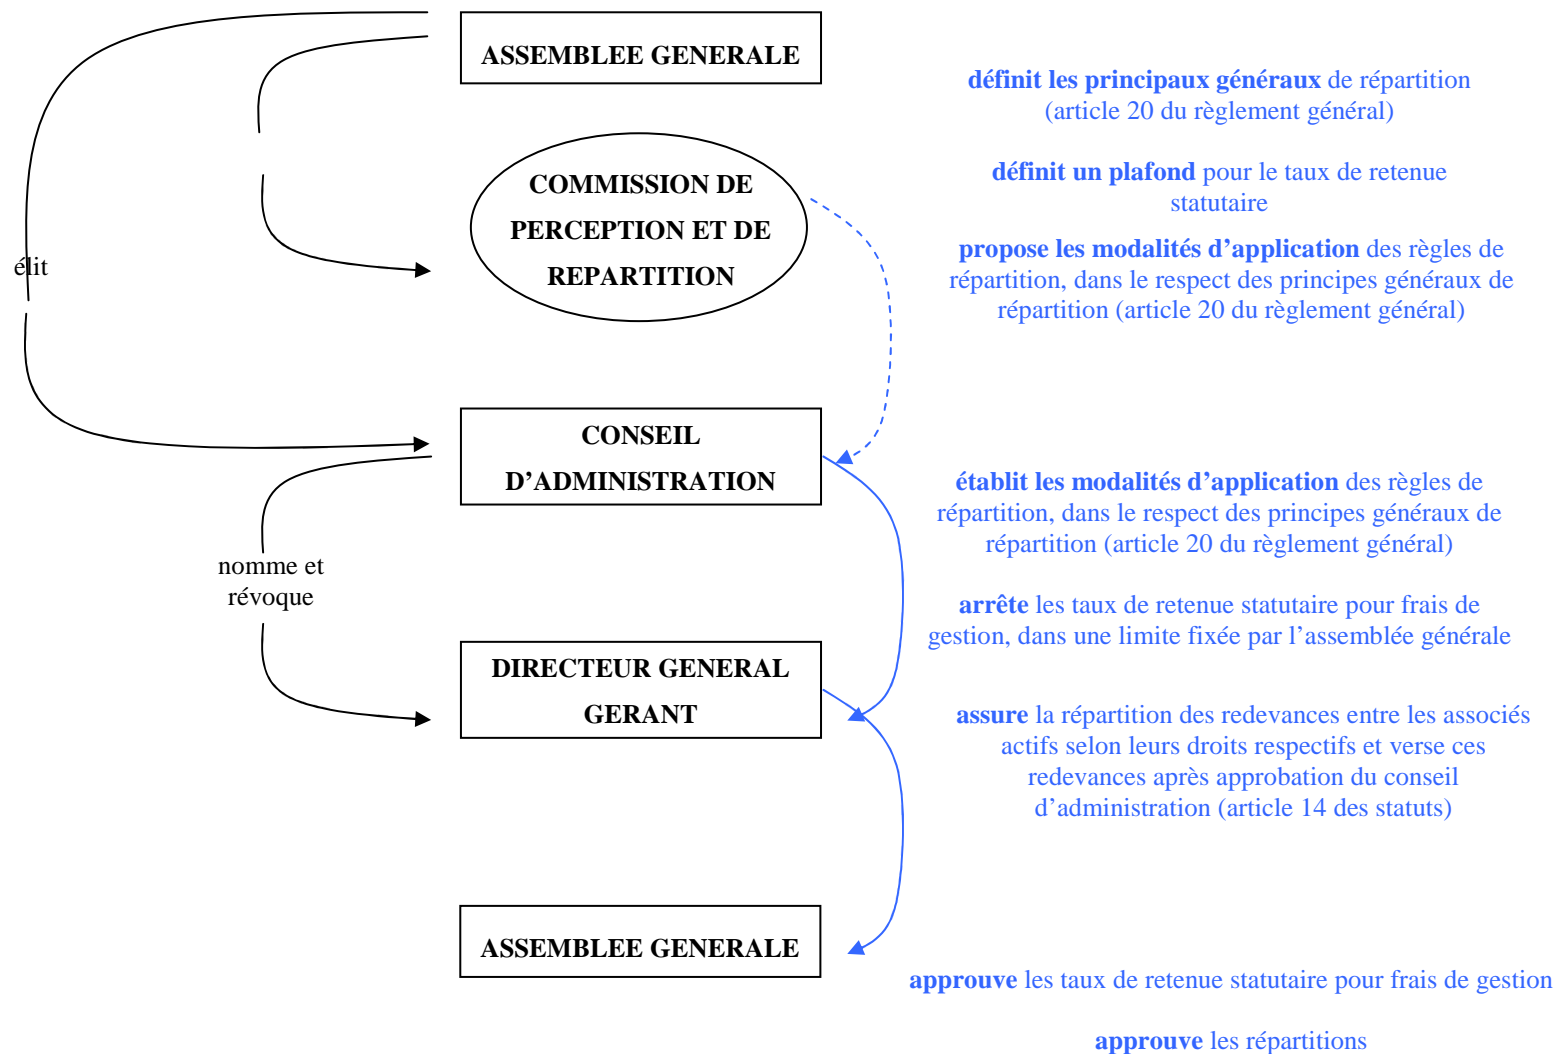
ASSEMBLEE GENERALE

définit les principaux généraux de répartition (article 20 du règlement général)

COMMISSION DE PERCEPTION ET DE REPARTITION

définit un plafond pour le taux de retenue statutaire

propose les modalités d'application des règles de répartition, dans le respect des principes généraux de répartition (article 20 du règlement général)

élit

CONSEIL D'ADMINISTRATION

établit les modalités d'application des règles de répartition, dans le respect des principes généraux de répartition (article 20 du règlement général)

nomme et révoque

arrête les taux de retenue statutaire pour frais de gestion, dans une limite fixée par l'assemblée générale

DIRECTEUR GENERAL GERANT

assure la répartition des redevances entre les associés actifs selon leurs droits respectifs et verse ces redevances après approbation du conseil d'administration (article 14 des statuts)

ASSEMBLEE GENERALE

approuve les taux de retenue statutaire pour frais de gestion

approuve les répartitions